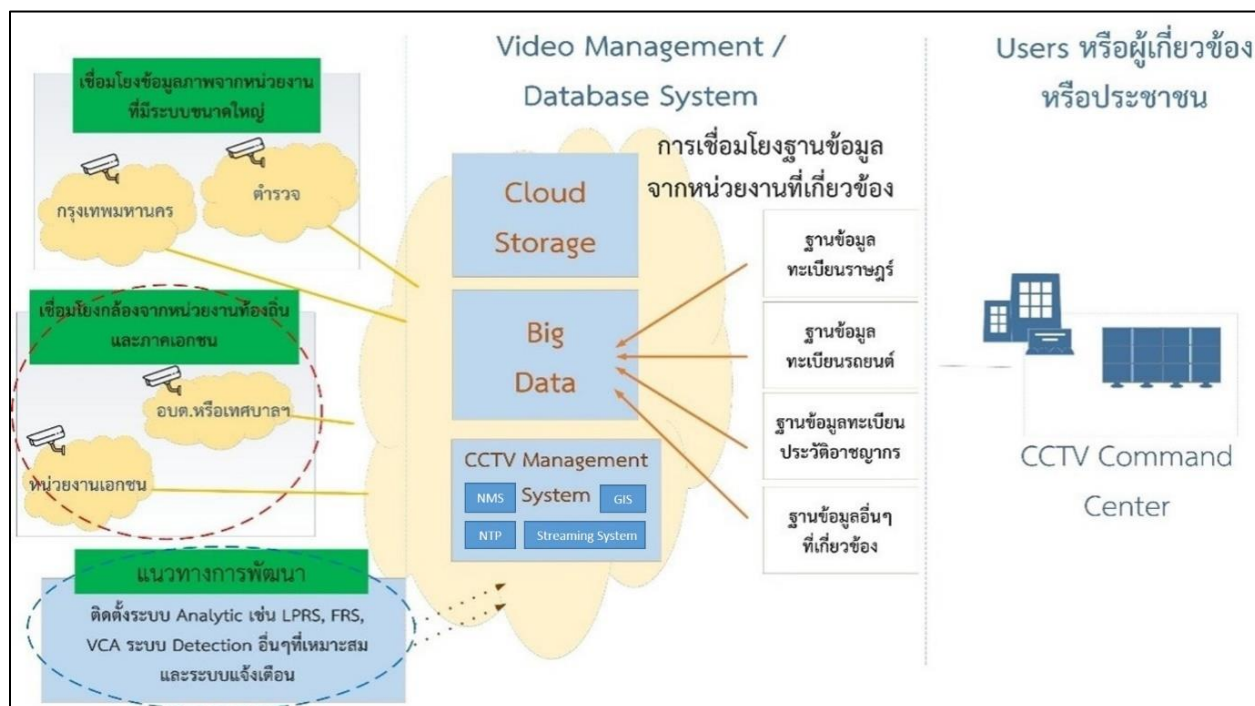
เชื่อมโยงข้อมูลภาพจากหน่วยงานที่มีระบบขนาดใหญ่

กรุงเทพมหานคร

ตำรวจ

เชื่อมโยงกล้องจากหน่วยงานท้องถิ่นและภาคเอกชน

อบต.หรือเทศบาลฯ

หน่วยงานเอกชน

แนวทางการพัฒนา

ติดตั้งระบบ Analytic เช่น LPRS, FRS, VCA ระบบ Detection อื่นๆที่เหมาะสม และระบบแจ้งเตือน

Video Management / Database System

การเชื่อมโยงฐานข้อมูลจากหน่วยงานที่เกี่ยวข้อง

Cloud Storage

Big Data

CCTV Management System

NMS

GIS

NTP

Streaming System

ฐานข้อมูลทะเบียนราษฎร์

ฐานข้อมูลทะเบียนรถยนต์

ฐานข้อมูลทะเบียนประวัติอาชญากร

ฐานข้อมูลอื่นๆที่เกี่ยวข้อง

Users หรือผู้เกี่ยวข้องหรือประชาชน

CCTV Command Center